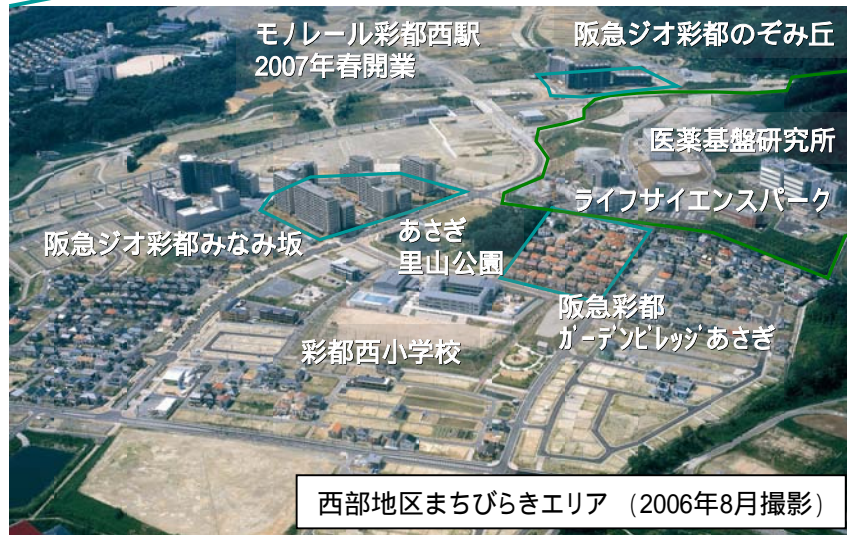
モノレール彩都西駅
2007年春開業

阪急ジオ彩都のぞみ丘

医薬基盤研究所

ライフサイエンスパーク

阪急ジオ彩都みなみ坂

あさぎ
里山公園

阪急彩都
ｶﾞｰﾃﾞﾝﾋﾞﾚｯｼﾞあさぎ

彩都西小学校

西部地区まちびらきエリア （2006年8月撮影）